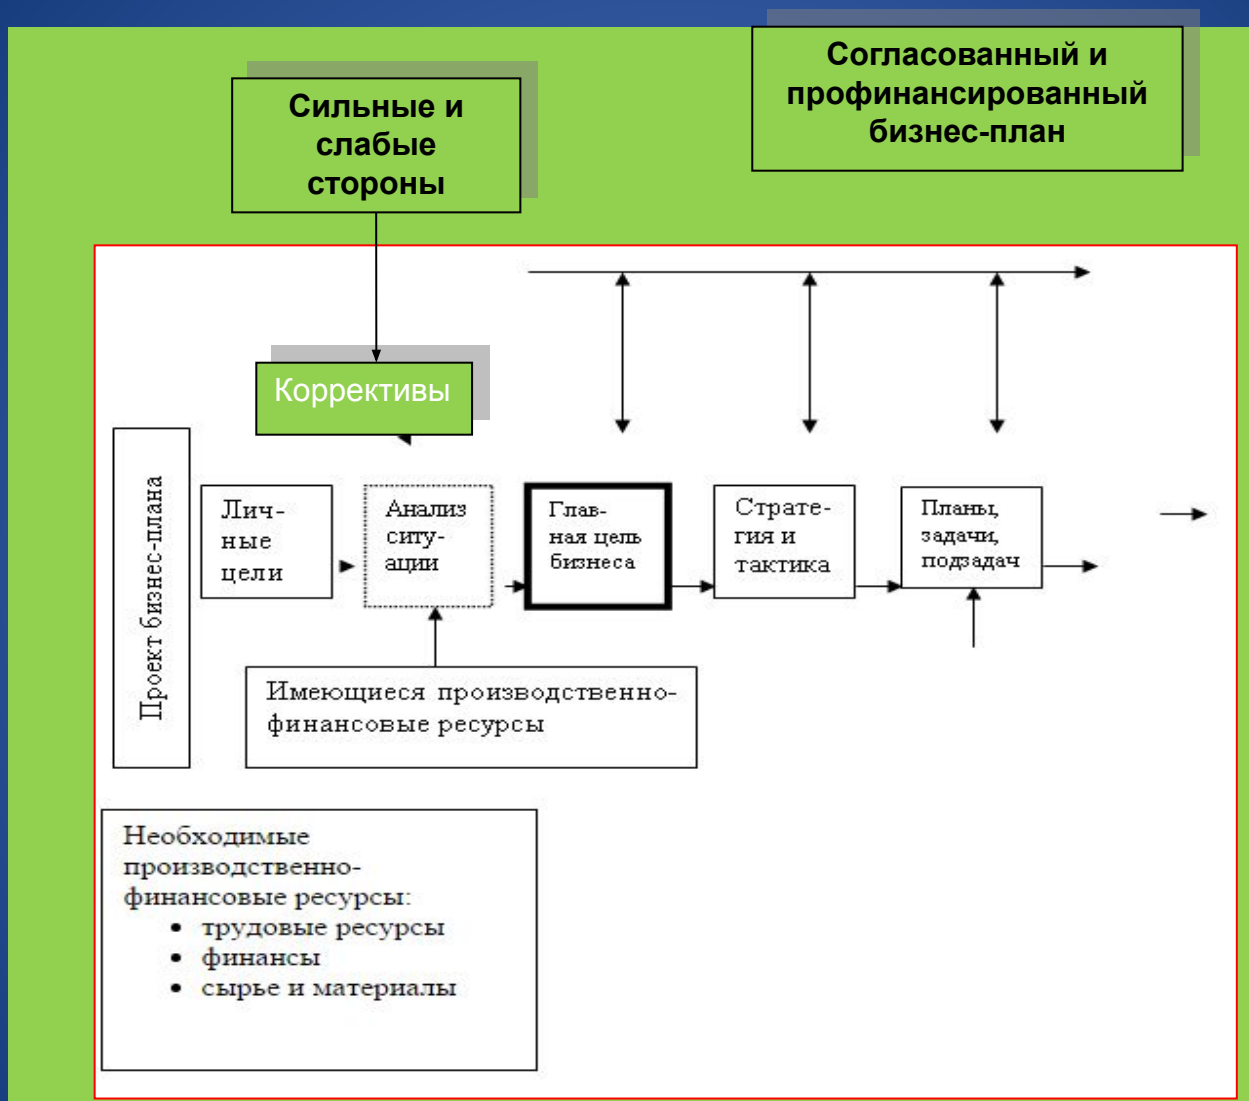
Согласованный и профинансированный бизнес-план

Сильные и слабые стороны

Коррективы

Проект бизнес-плана

Личные цели

Анализ ситуации

Главная цель бизнеса

Стратегия и тактика

Планы, задачи, подзадач

Имеющиеся производственно-финансовые ресурсы

Необходимые производственно-финансовые ресурсы:
• трудовые ресурсы
• финансы
• сырье и материалы